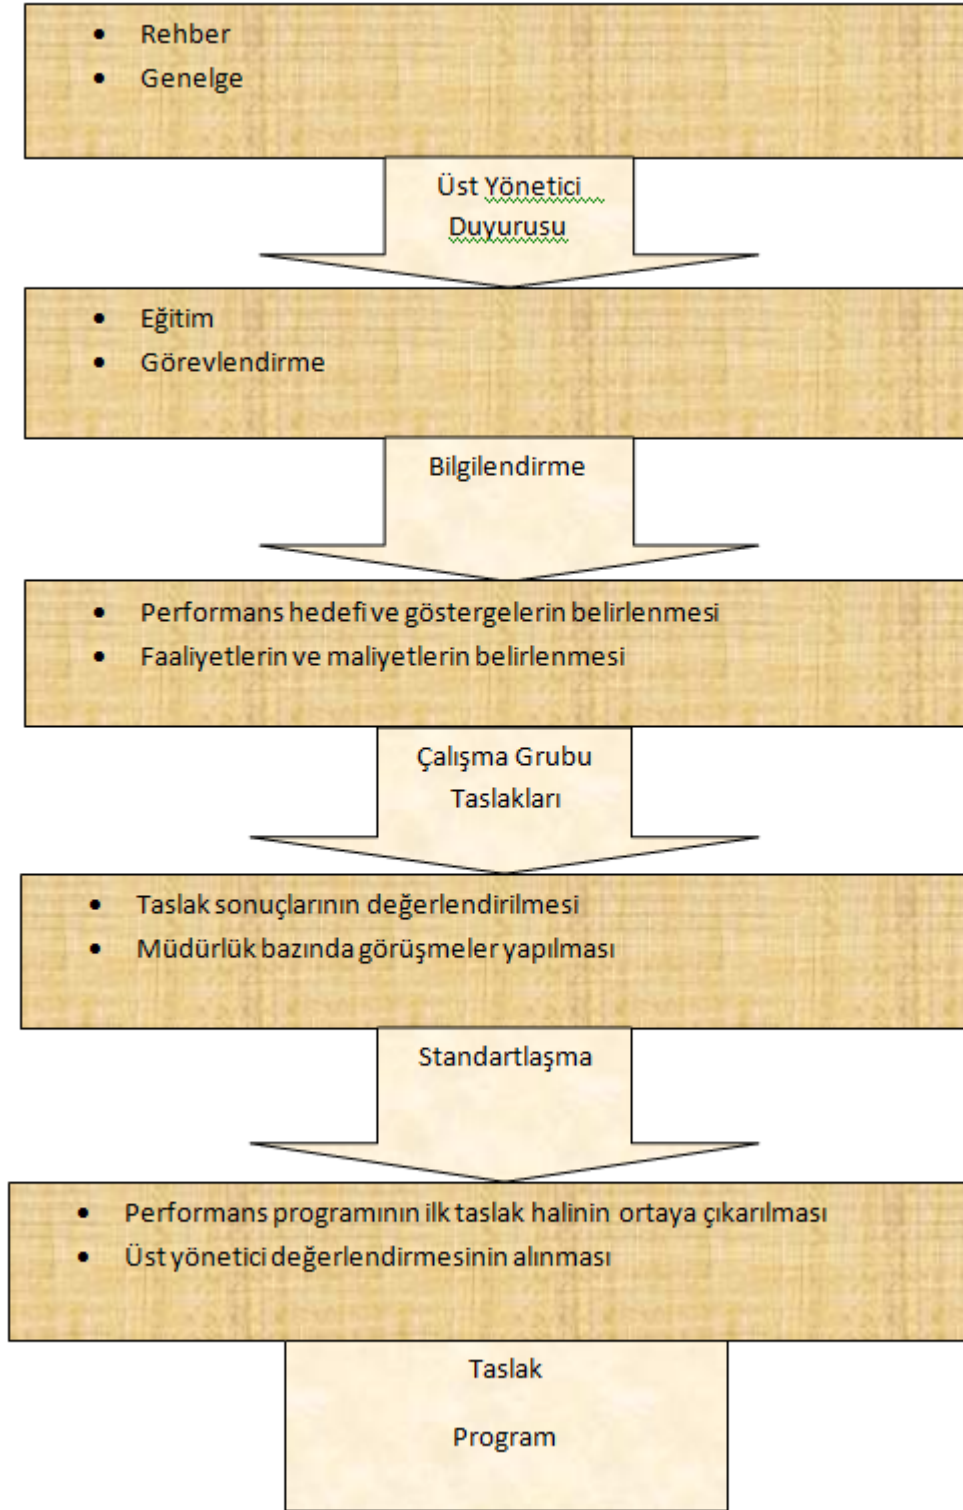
- Rehber
- Genelge

Üst Yönetici Duyurusu

- Eğitim
- Görevlendirme

Bilgilendirme

- Performans hedefi ve göstergelerin belirlenmesi
- Faaliyetlerin ve maliyetlerin belirlenmesi

Çalışma Grubu Taslakları

- Taslak sonuçlarının değerlendirilmesi
- Müdürlük bazında görüşmeler yapılması

Standartlaşma

- Performans programının ilk taslak halinin ortaya çıkarılması
- Üst yönetici değerlendirmesinin alınması

Taslak

Program